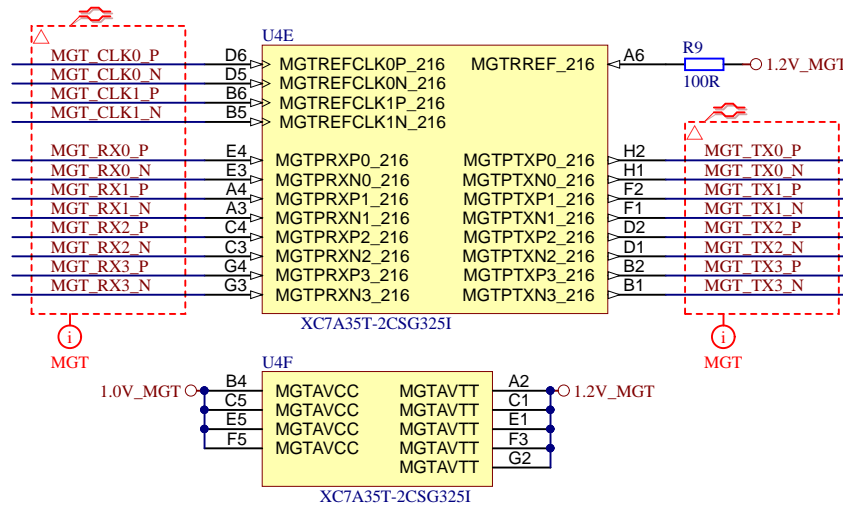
U4E

MGT_CLK0_P
MGT_CLK0_N
MGT_CLK1_P
MGT_CLK1_N

D6 MGTREFCLK0P_216
D5 MGTREFCLK0N_216
B6 MGTREFCLK1P_216
B5 MGTREFCLK1N_216

MGTRREF_216 A6

R9
100R
1.2V_MGT

MGT_RX0_P E4 MGTPRXP0_216
MGT_RX0_N E3 MGTPRXN0_216
MGT_RX1_P A4 MGTPRXP1_216
MGT_RX1_N A3 MGTPRXN1_216
MGT_RX2_P C4 MGTPRXP2_216
MGT_RX2_N C3 MGTPRXN2_216
MGT_RX3_P G4 MGTPRXP3_216
MGT_RX3_N G3 MGTPRXN3_216

MGTPTXP0_216 H2 MGT_TX0_P
MGTPTXN0_216 H1 MGT_TX0_N
MGTPTXP1_216 F2 MGT_TX1_P
MGTPTXN1_216 F1 MGT_TX1_N
MGTPTXP2_216 D2 MGT_TX2_P
MGTPTXN2_216 D1 MGT_TX2_N
MGTPTXP3_216 B2 MGT_TX3_P
MGTPTXN3_216 B1 MGT_TX3_N

XC7A35T-2CSG325I

MGT
MGT

U4F

1.0V_MGT
B4 MGTAVCC
C5 MGTAVCC
E5 MGTAVCC
F5 MGTAVCC

MGTAVTT A2
MGTAVTT C1
MGTAVTT E1
MGTAVTT F3
MGTAVTT G2
1.2V_MGT

XC7A35T-2CSG325I